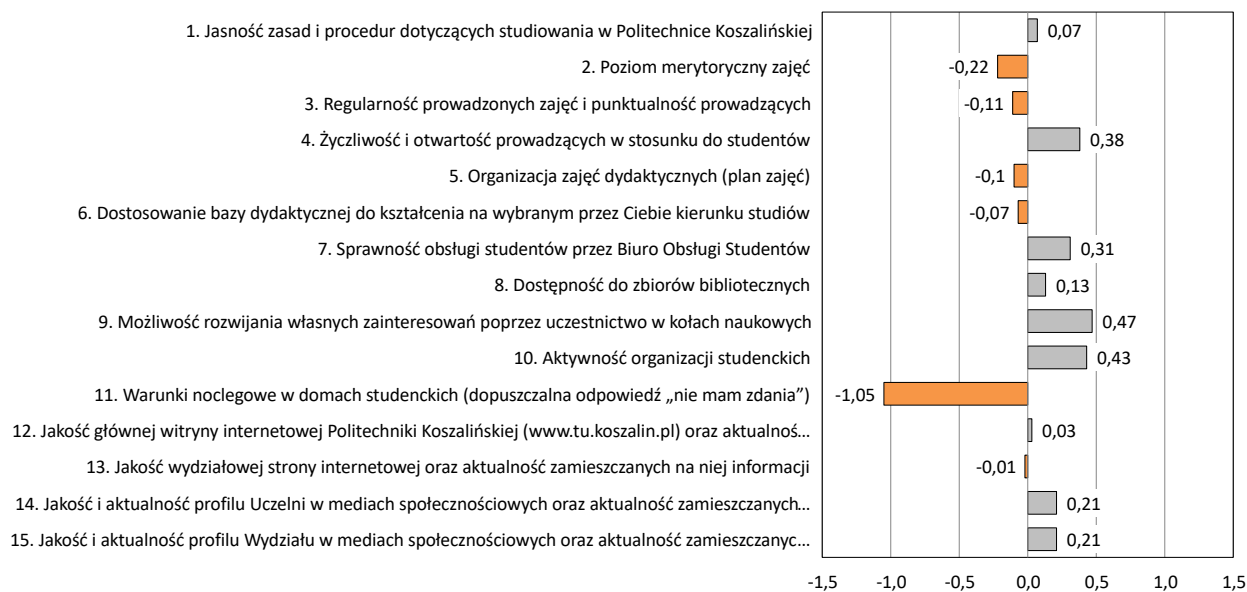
1. Jasność zasad i procedur dotyczących studiowania w Politechnice Koszalińskiej
2. Poziom merytoryczny zajęć
3. Regularność prowadzonych zajęć i punktualność prowadzących
4. Życzliwość i otwartość prowadzących w stosunku do studentów
5. Organizacja zajęć dydaktycznych (plan zajęć)
6. Dostosowanie bazy dydaktycznej do kształcenia na wybranym przez Ciebie kierunku studiów
7. Sprawność obsługi studentów przez Biuro Obsługi Studentów
8. Dostępność do zbiorów bibliotecznych
9. Możliwość rozwijania własnych zainteresowań poprzez uczestnictwo w kołach naukowych
10. Aktywność organizacji studenckich
11. Warunki noclegowe w domach studenckich (dopuszczalna odpowiedź „nie mam zdania")
12. Jakość głównej witryny internetowej Politechniki Koszalińskiej (www.tu.koszalin.pl) oraz aktualnoś...
13. Jakość wydziałowej strony internetowej oraz aktualność zamieszczanych na niej informacji
14. Jakość i aktualność profilu Uczelni w mediach społecznościowych oraz aktualność zamieszczanych...
15. Jakość i aktualność profilu Wydziału w mediach społecznościowych oraz aktualność zamieszczanyc...

0,07
-0,22
-0,11
0,38
-0,1
-0,07
0,31
0,13
0,47
0,43
-1,05
0,03
-0,01
0,21
0,21

-1,5 -1,0 -0,5 0,0 0,5 1,0 1,5